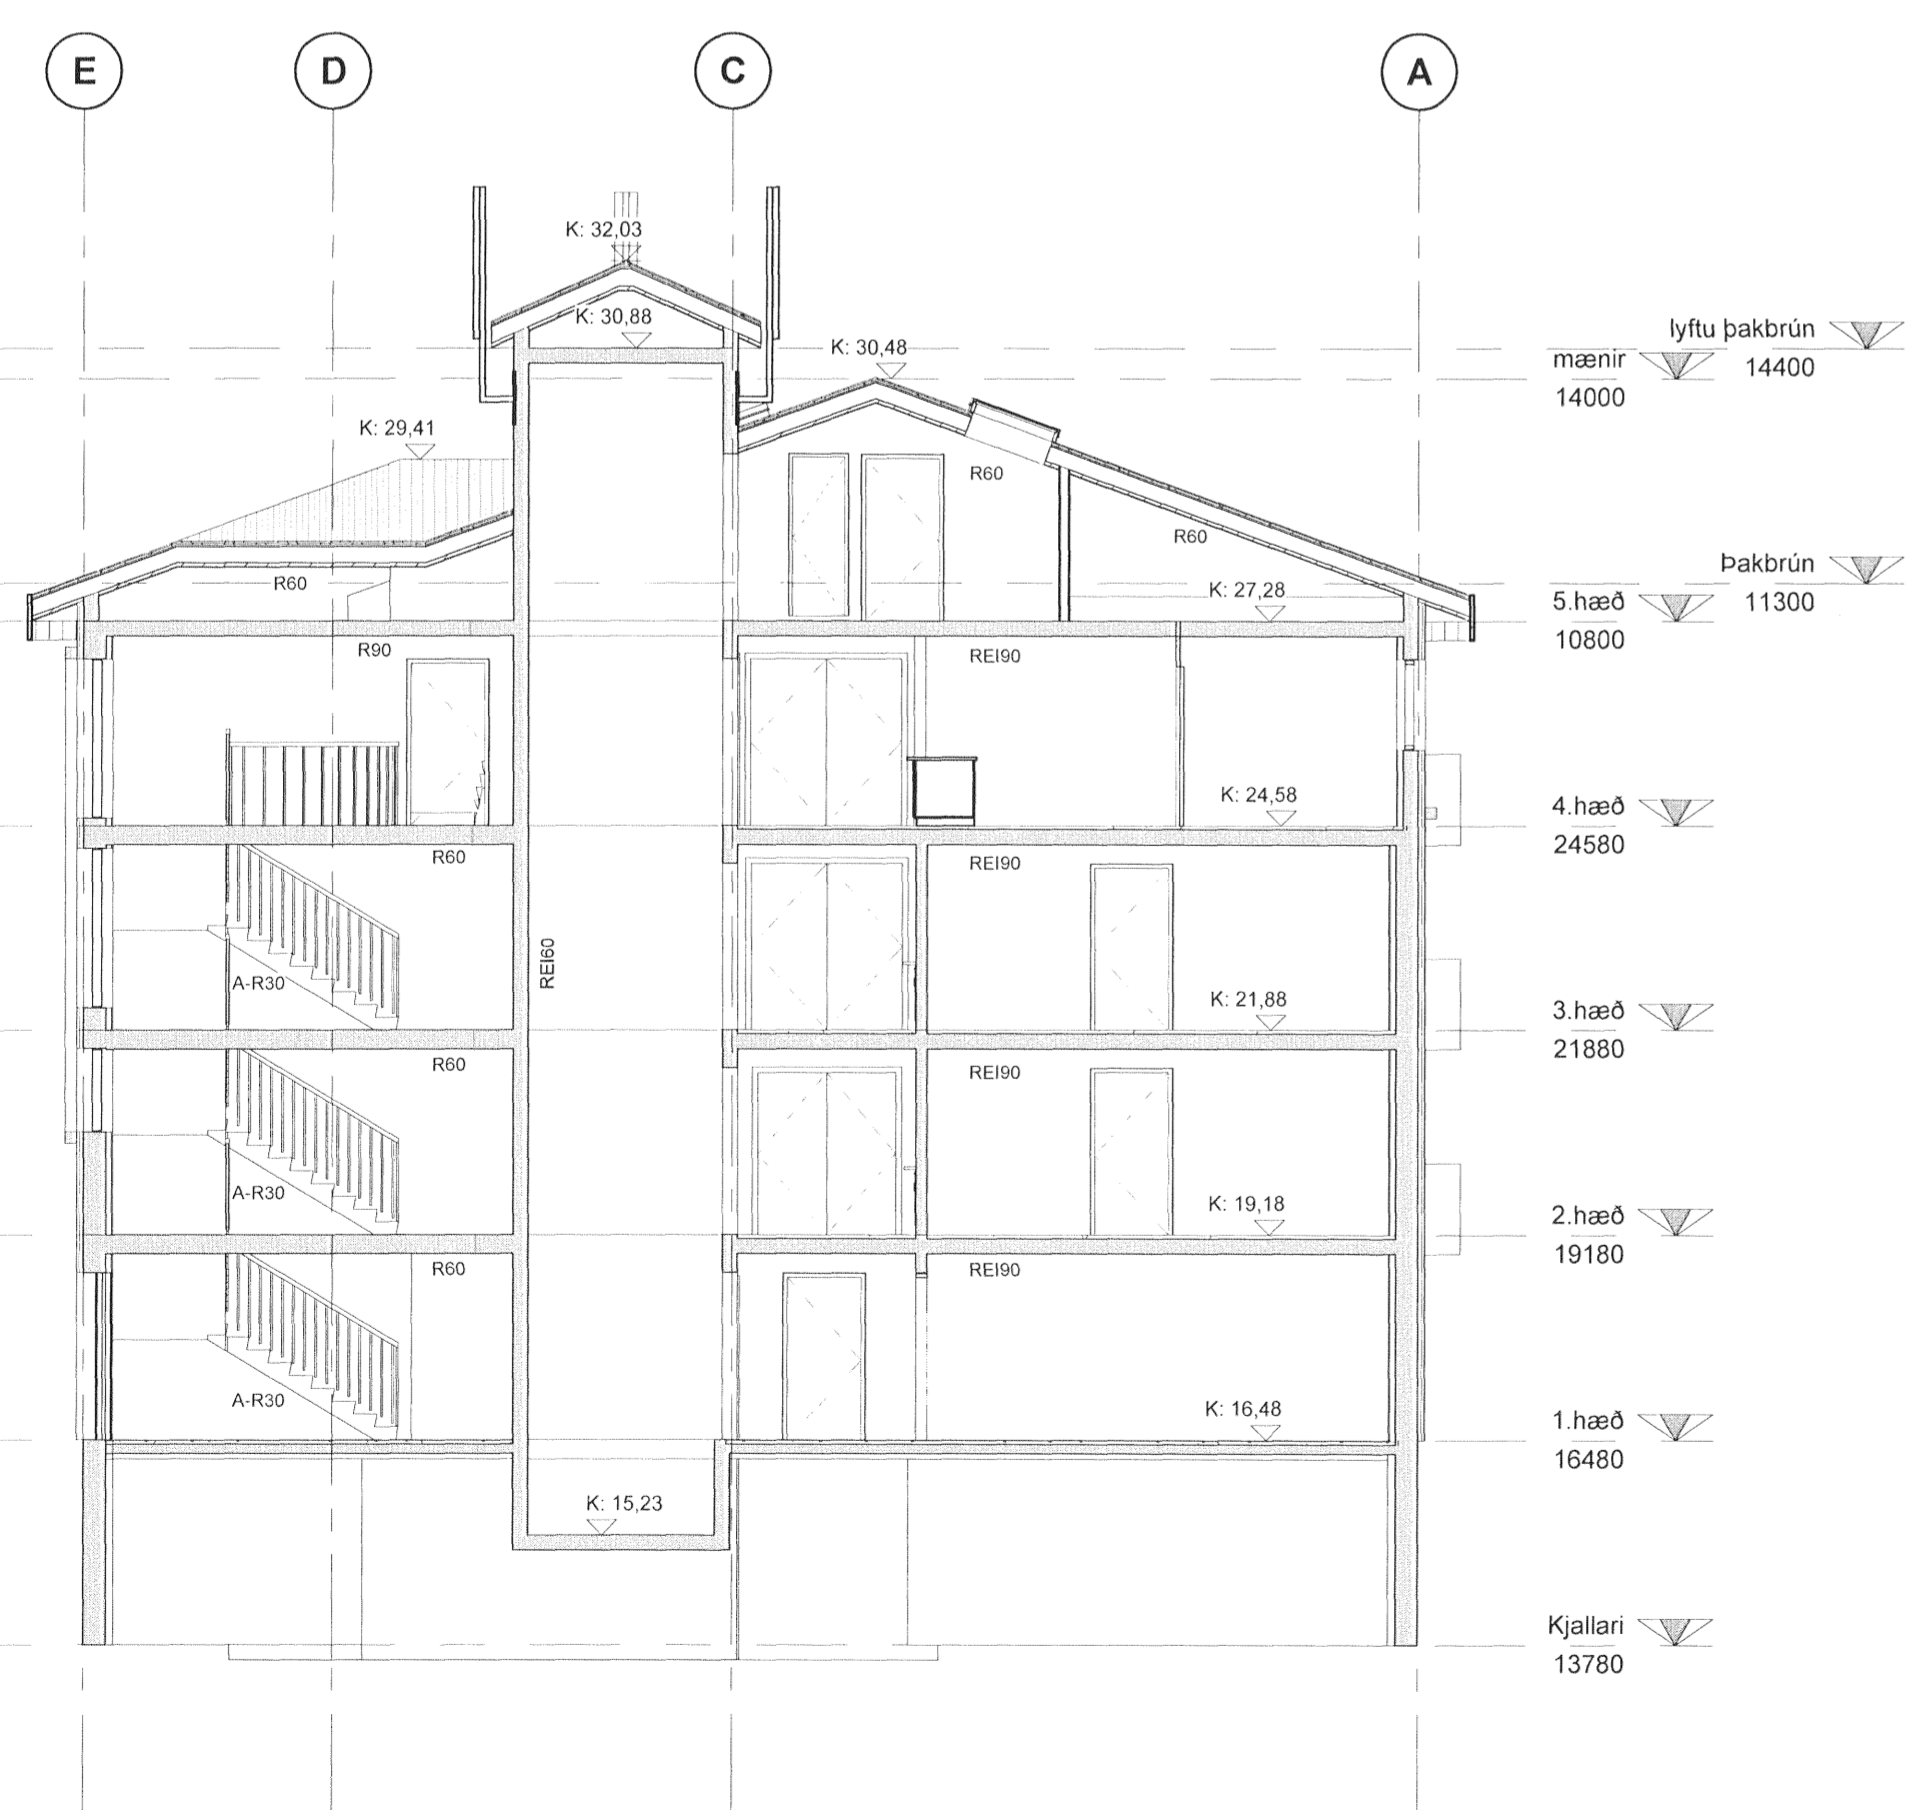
E D C A

K: 32,03

K: 30,88

K: 30,48

lyftu þakbrún
14400

mænir
14000

K: 29,41

R60

R60

R60

þakbrún
11300

K: 27,28

5.hæð
10800

R90

REI90

K: 24,58

4.hæð
24580

R60

REI90

REI60

A-R30

K: 21,88

3.hæð
21880

R60

REI90

A-R30

K: 19,18

2.hæð
19180

R60

REI90

A-R30

K: 16,48

1.hæð
16480

K: 15,23

Kjallari
13780